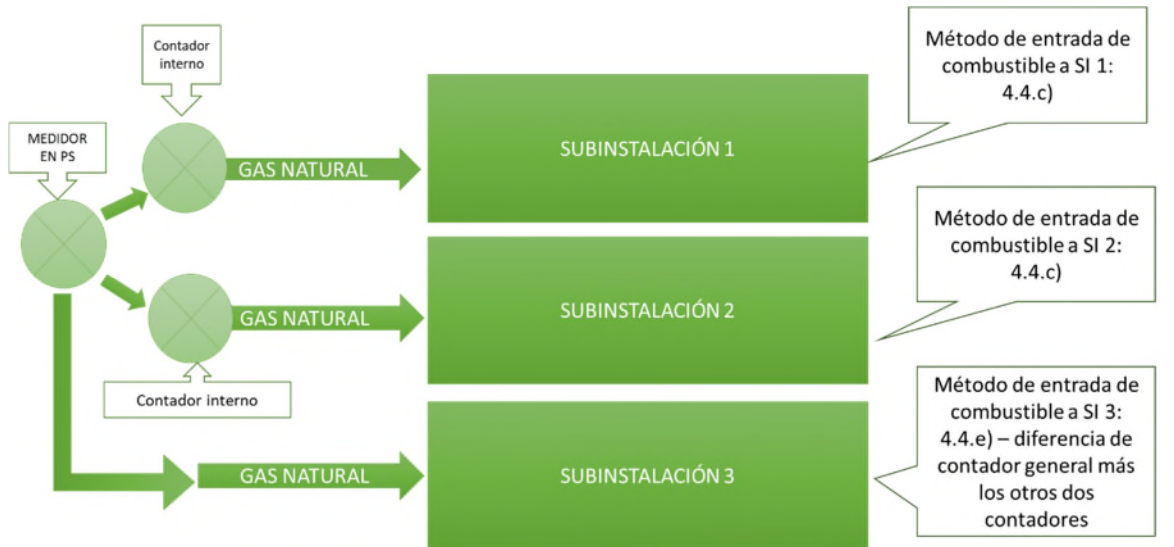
Contador interno

MEDIDOR EN PS

GAS NATURAL

SUBINSTALACIÓN 1

Método de entrada de combustible a SI 1: 4.4.c)

GAS NATURAL

SUBINSTALACIÓN 2

Método de entrada de combustible a SI 2: 4.4.c)

Contador interno

GAS NATURAL

SUBINSTALACIÓN 3

Método de entrada de combustible a SI 3: 4.4.e) – diferencia de contador general más los otros dos contadores